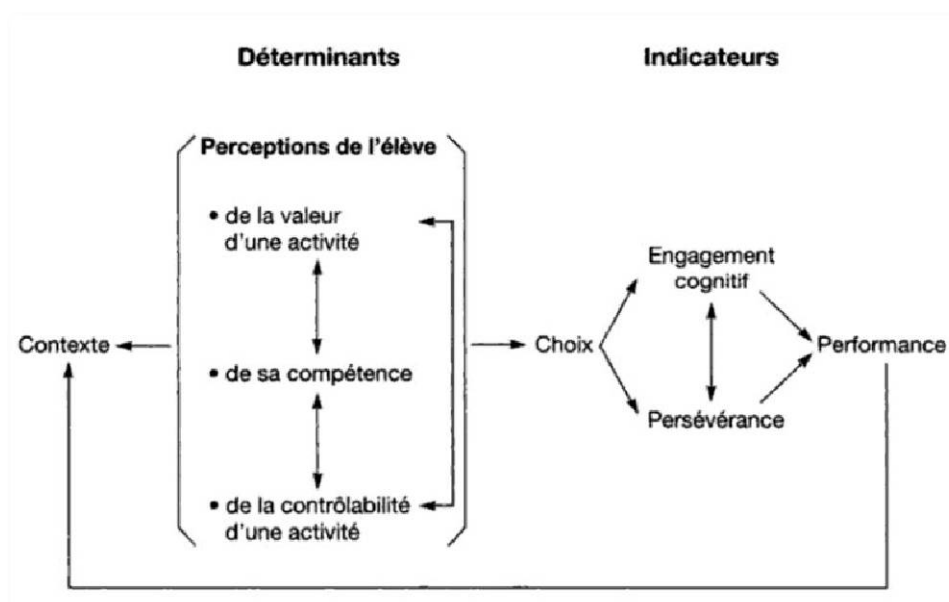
Déterminants

Indicateurs

Perceptions de l'élève

• de la valeur d'une activité

• de sa compétence

• de la contrôlabilité d'une activité

Contexte

Choix

Engagement cognitif

Persévérance

Performance